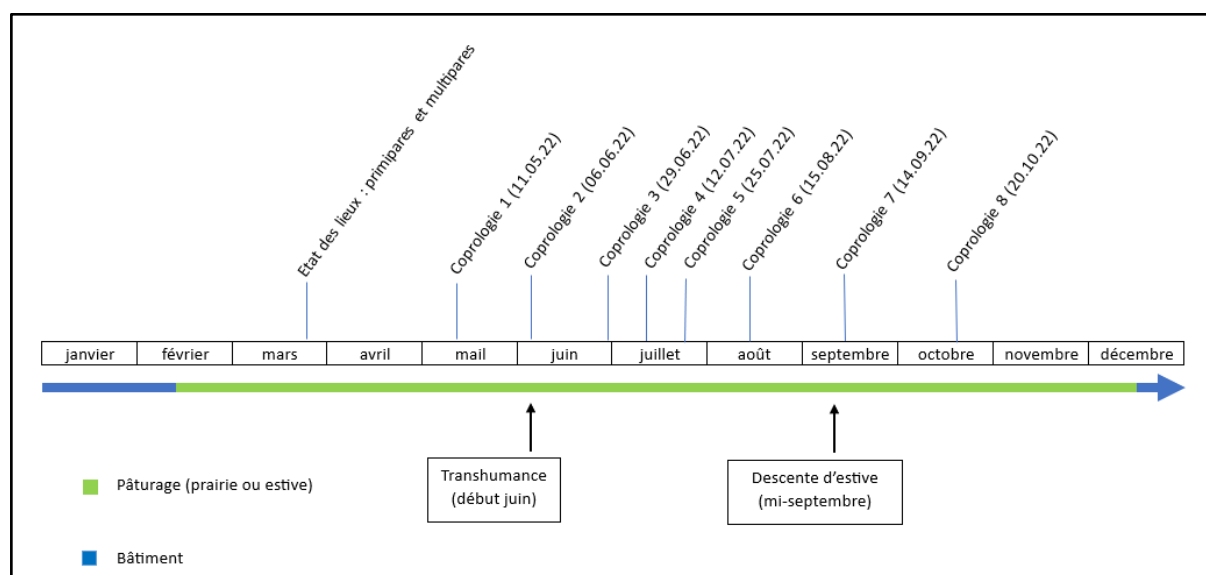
Etat des lieux : primipares et multipares

Coprologie 1 (11.05.22)

Coprologie 2 (06.06.22)

Coprologie 3 (29.06.22)

Coprologie 4 (12.07.22)

Coprologie 5 (25.07.22)

Coprologie 6 (15.08.22)

Coprologie 7 (14.09.22)

Coprologie 8 (20.10.22)

| janvier | février | mars | avril | mail | juin | juillet | août | septembre | octobre | novembre | décembre |
|---|---|---|---|---|---|---|---|---|---|---|---|

Transhumance (début juin)

Descente d'estive (mi-septembre)

Pâturage (prairie ou estive)

Bâtiment